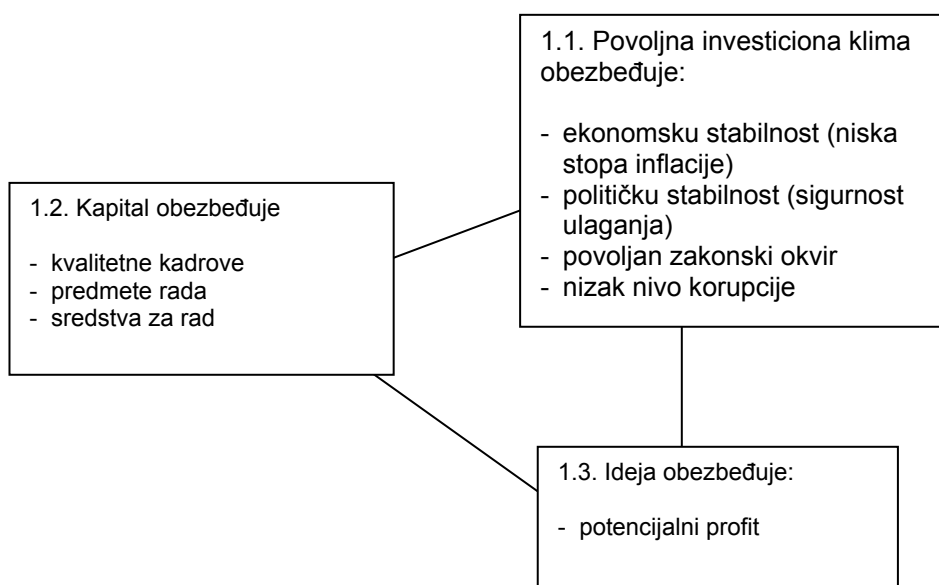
1.1. Povoljna investiciona klima obezbeđuje:

- ekonomsku stabilnost (niska stopa inflacije)
- političku stabilnost (sigurnost ulaganja)
- povoljan zakonski okvir
- nizak nivo korupcije

1.2. Kapital obezbeđuje

- kvalitetne kadrove
- predmete rada
- sredstva za rad

1.3. Ideja obezbeđuje:

- potencijalni profit